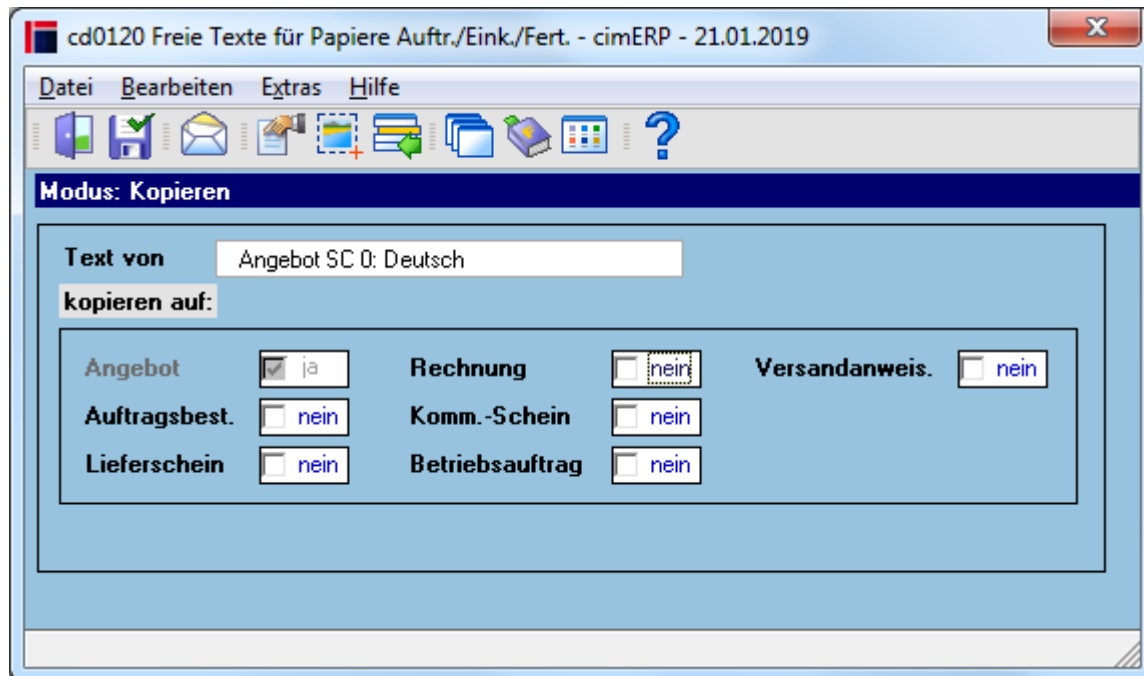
cd0120 Freie Texte für Papiere Auftr./Eink./Fert. - cimERP - 21.01.2019

Datei Bearbeiten Extras Hilfe

?

Modus: Kopieren

Text von Angebot SC 0: Deutsch

kopieren auf:

| | | | | | |
|---|---|---|---|---|---|
| Angebot | ja | Rechnung | nein | Versandanweis. | nein |
| Auftragsbest. | nein | Komm.-Schein | nein | | |
| Lieferschein | nein | Betriebsauftrag | nein | | |